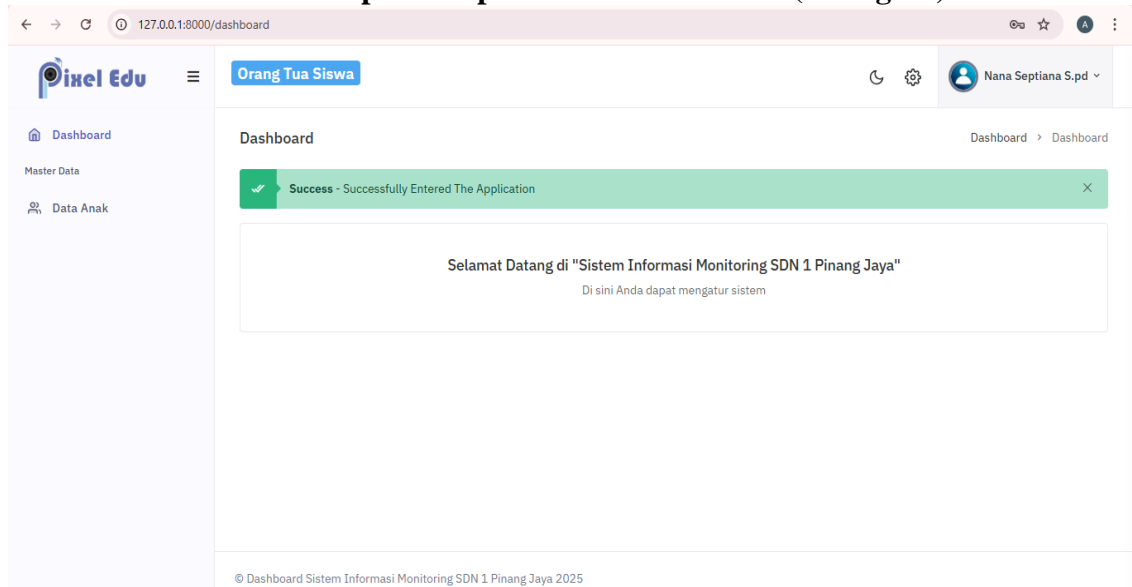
127.0.0.1:8000/dashboard

A

Pixel Edu

Orang Tua Siswa

Nana Septiana S.pd

Dashboard

Master Data

Data Anak

Dashboard

Dashboard › Dashboard

Success - Successfully Entered The Application

×

Selamat Datang di "Sistem Informasi Monitoring SDN 1 Pinang Jaya"

Di sini Anda dapat mengatur sistem

© Dashboard Sistem Informasi Monitoring SDN 1 Pinang Jaya 2025